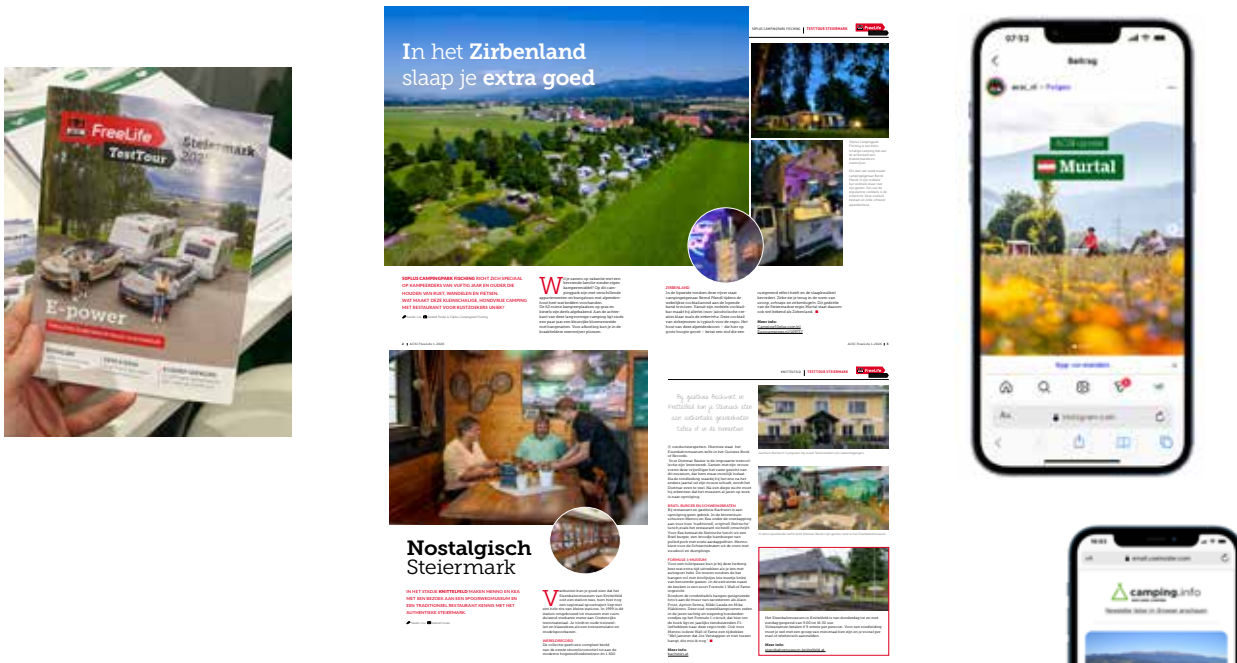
FreeLife
TestTour
Steiermark
2023
E-power

In het Zirbenland slaap je extra goed

SEPLUS CAMPINGPARK FISCHING | TESTTOUR STEIERMARK
FreeLife

SEPLUS CAMPINGPARK FISCHING RICHT ZICH SPECIAAL OP KAMPEERDERS VAN VIJFTIG JAAR EN OUDER DIE HOUDEN VAN RUST, WANDELEN EN FIETSEN. WAT MAAKT DEZE KLEINSCHALIGE, HONDVRIJE CAMPING MET RESTAURANT VOOR RUSTZOEKERS UNIEK?

Nostalgisch Steiermark

IN HET STADJE KNITTELFELD MAKEN HENNO EN RIA MET EEN BEZOEK AAN EEN SPOORWEGMUSEUM EN EEN TRADITIONEEL RESTAURANT KENNIS MET HET AUTHENTIEKE STEIERMARK.

TESTTOUR STEIERMARK
FreeLife

ZIRBENLAND

Meer info:

07:53
Beitrag
acsi_nl • Folgen
ACSI-tip voor
Murtal
instagram.com

camping.info